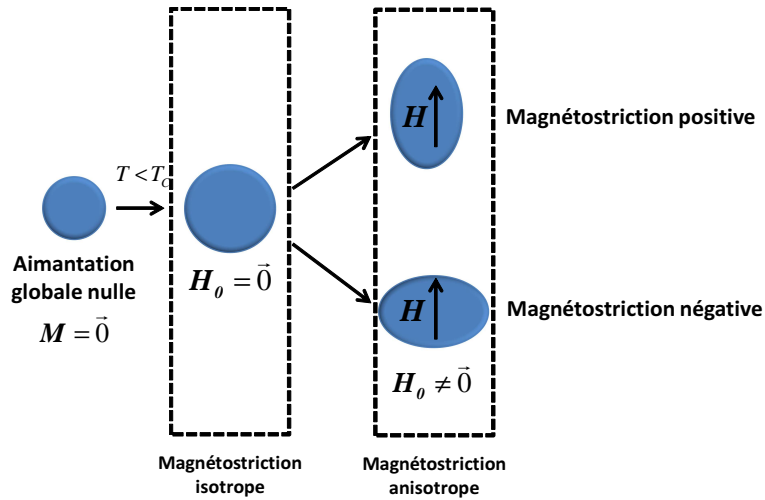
$T < T_C$

Aimantation globale nulle

$M = \vec{0}$

$H_0 = \vec{0}$

$H$

Magnétostriction positive

$H$

Magnétostriction négative

$H_0 \neq \vec{0}$

Magnétostriction isotrope

Magnétostriction anisotrope